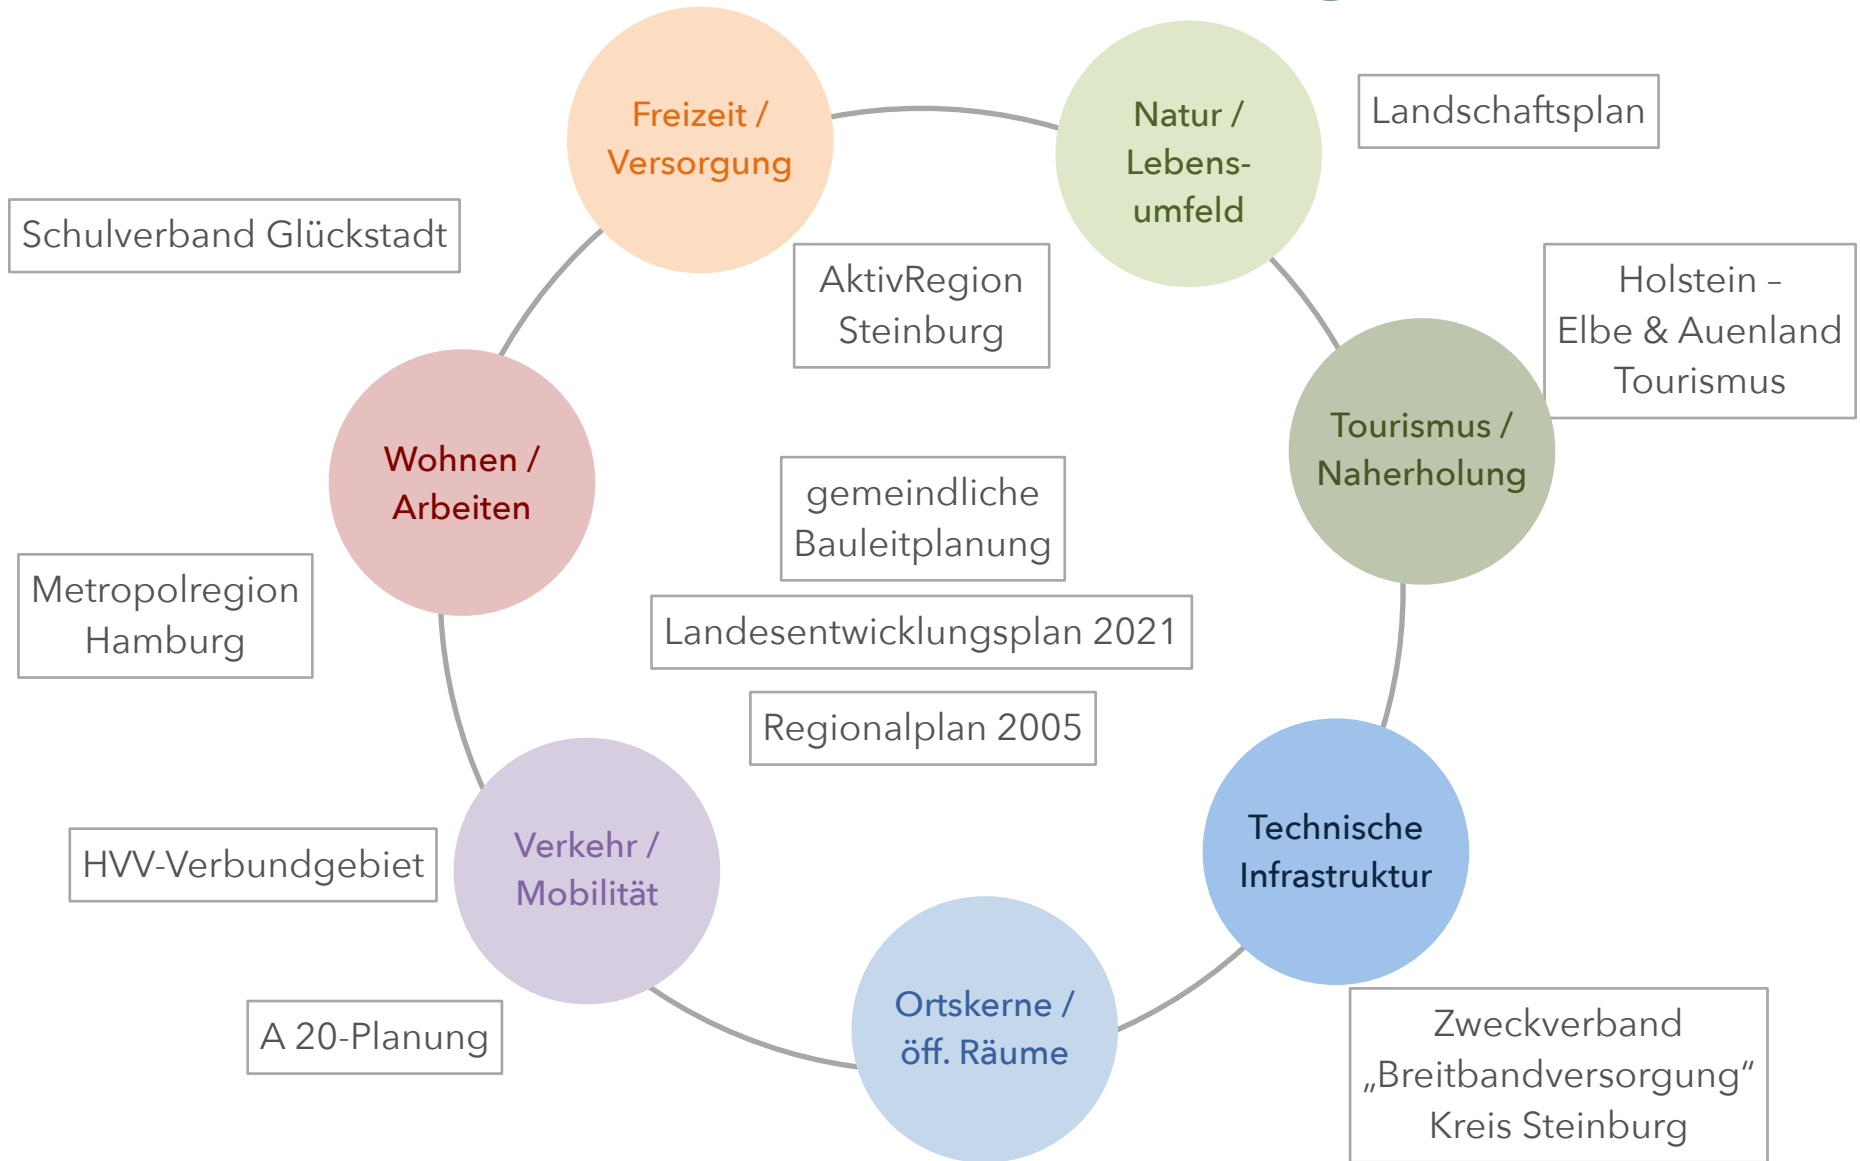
Freizeit / Versorgung

Natur / Lebensumfeld

Landschaftsplan

Schulverband Glückstadt

AktivRegion Steinburg

Holstein – Elbe & Auenland Tourismus

Tourismus / Naherholung

Wohnen / Arbeiten

gemeindliche Bauleitplanung

Metropolregion Hamburg

Landesentwicklungsplan 2021

Regionalplan 2005

Technische Infrastruktur

Verkehr / Mobilität

HVV-Verbundgebiet

A 20-Planung

Ortskerne / öff. Räume

Zweckverband „Breitbandversorgung“ Kreis Steinburg